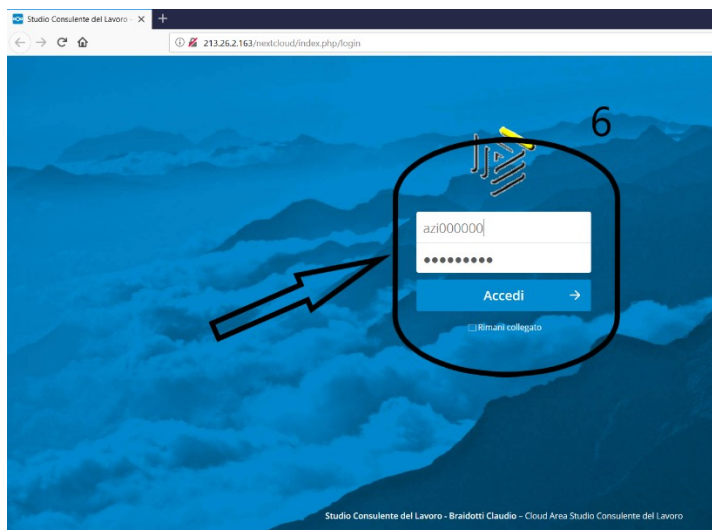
Studio Consulente del Lavoro ×
+
213.26.2.163/nextcloud/index.php/login
6
azi000000
•••••••••
Accedi →
Rimani collegato
Studio Consulente del Lavoro - Braidotti Claudio – Cloud Area Studio Consulente del Lavoro